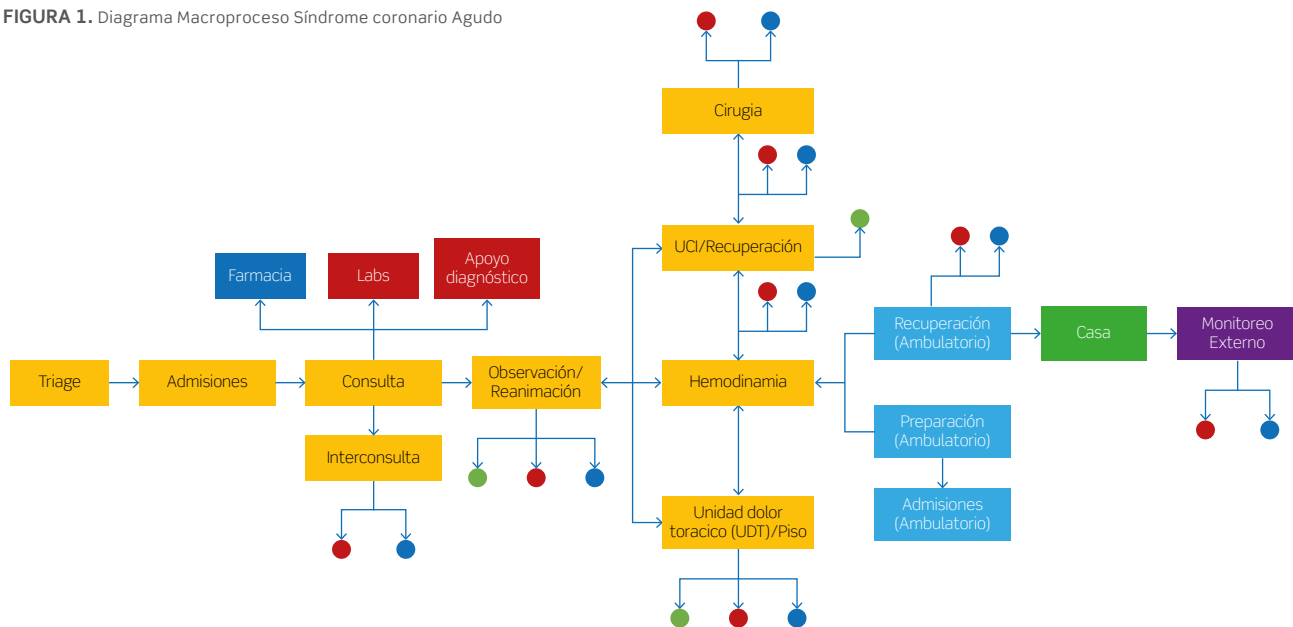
**FIGURA 1.** Diagrama Macroproceso Síndrome coronario Agudo

Cirugia

UCI/Recuperación

Farmacia

Labs

Apoyo diagnóstico

Recuperación (Ambulatorio)

Casa

Monitoreo Externo

Triage

Admisiones

Consulta

Observación/ Reanimación

Hemodinamia

Interconsulta

Preparación (Ambulatorio)

Admisiones (Ambulatorio)

Unidad dolor toracico (UDT)/Piso